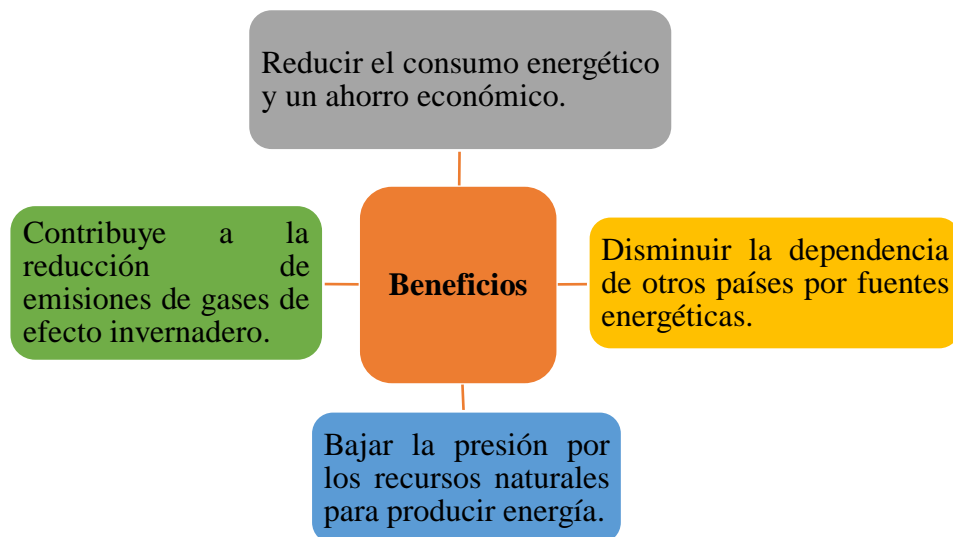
Reducir el consumo energético y un ahorro económico.

Contribuye a la reducción de emisiones de gases de efecto invernadero.

Beneficios

Disminuir la dependencia de otros países por fuentes energéticas.

Bajar la presión por los recursos naturales para producir energía.